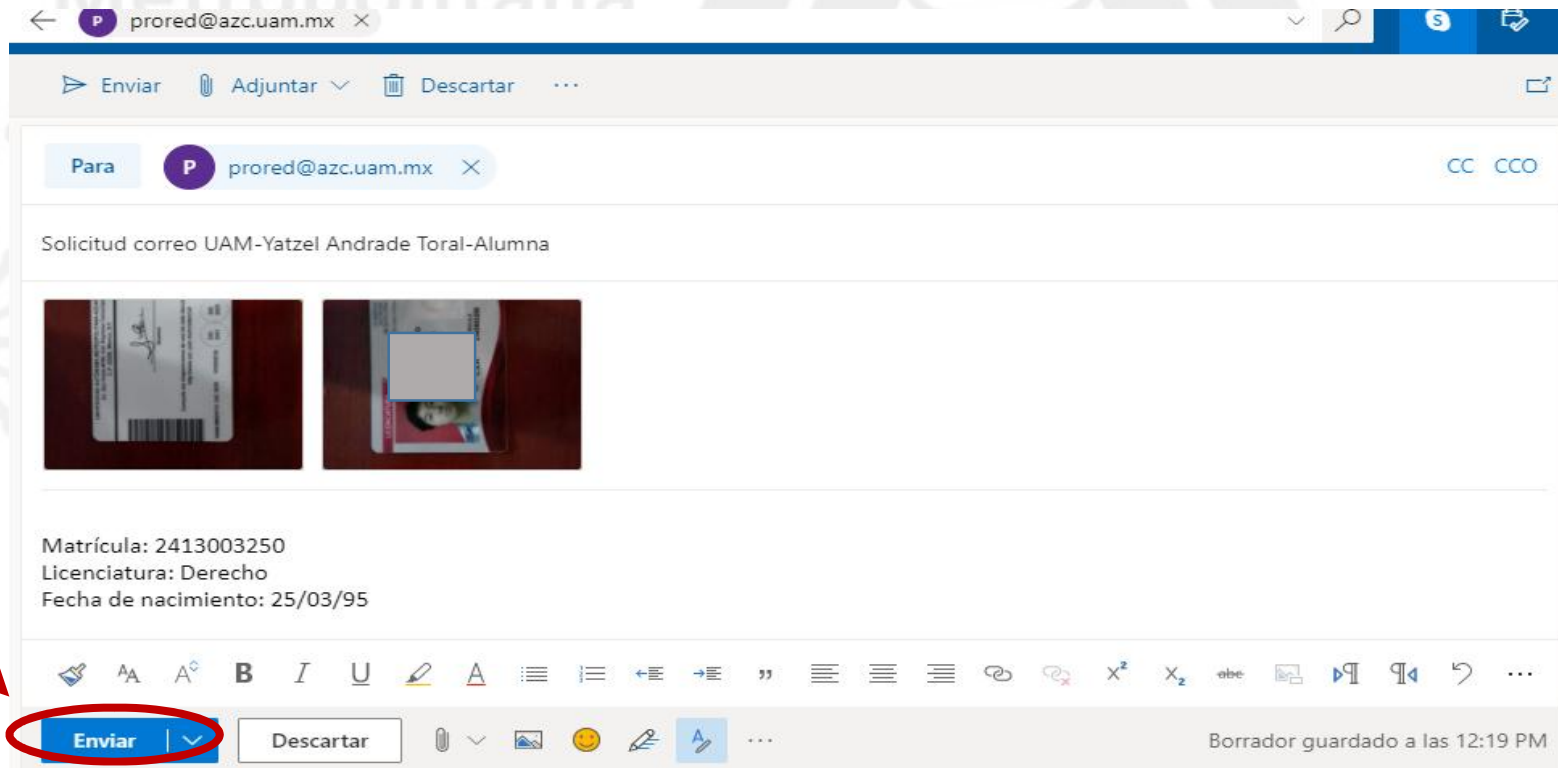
P prored@azc.uam.mx ×

Enviar Adjuntar Descartar ···

Para P prored@azc.uam.mx × CC CCO

Solicitud correo UAM-Yatzel Andrade Toral-Alumna

Matrícula: 2413003250
Licenciatura: Derecho
Fecha de nacimiento: 25/03/95

Enviar Descartar ···

Borrador guardado a las 12:19 PM